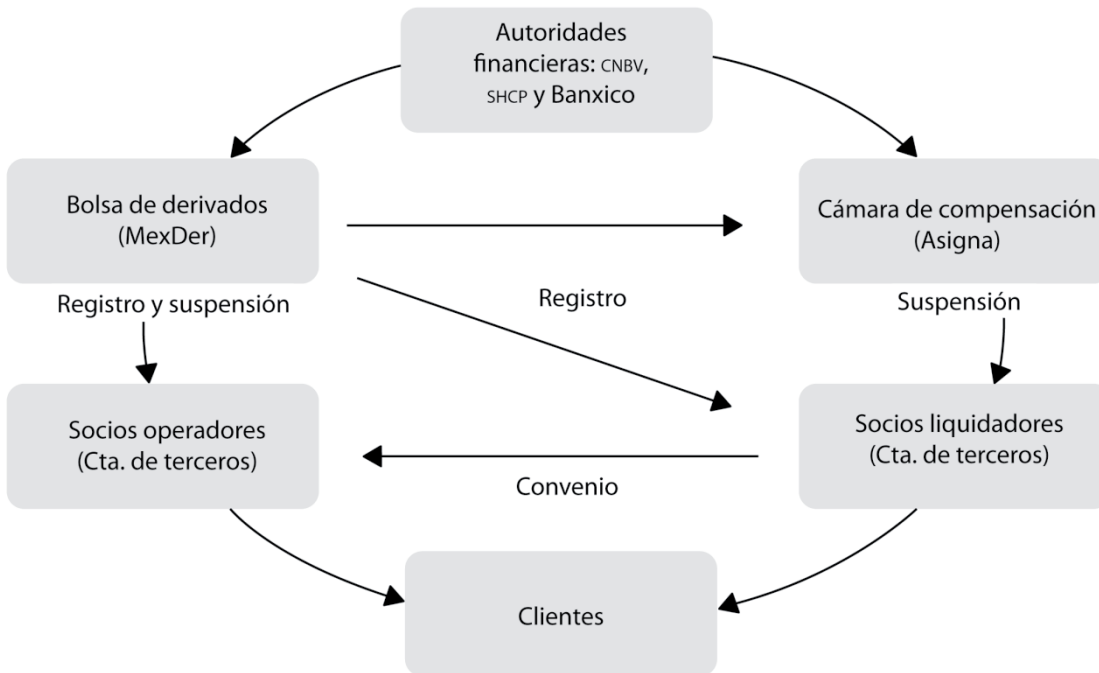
Autoridades financieras: CNBV, SHCP y Banxico

Bolsa de derivados (MexDer)

Cámara de compensación (Asigna)

Registro y suspensión

Registro

Suspensión

Socios operadores (Cta. de terceros)

Socios liquidadores (Cta. de terceros)

Convenio

Clientes